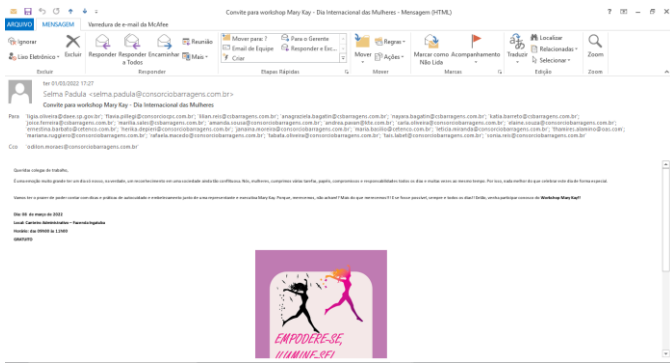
Convite para workshop Mary Kay - Dia Internacional das Mulheres - Mensagem (HTML)

? – □ ×

ARQUIVO MENSAGEM Varredura de e-mail da McAfee

Ignorar
Lixo Eletrônico
Excluir
Responder
Responder a Todos
Encaminhar
Reunião
Mais
Mover para: ?
Email de Equipe
Criar
Para o Gerente
Responder e Exc...
Mover
Regras
Ações
Marcar como Não Lida
Acompanhamento
Traduzir
Localizar
Relacionadas
Selecionar
Zoom

Excluir Responder Etapas Rápidas Mover Marcas Edição Zoom

ter 01/03/2022 17:27
Selma Padula <selma.padula@consorciobarragens.com.br>
Convite para workshop Mary Kay - Dia Internacional das Mulheres

Para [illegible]

Cc 'edilon.moraes@consorciobarragens.com.br'

Querida colega de trabalho,

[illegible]

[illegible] Workshop Mary Kay!!

Dia 08 de março de 2022
Local: Canteiro Administrativo - Fazenda Ingababa
Horário: das 09h00 às 12h00
GRATUITO

EMPODERE-SE,
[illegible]